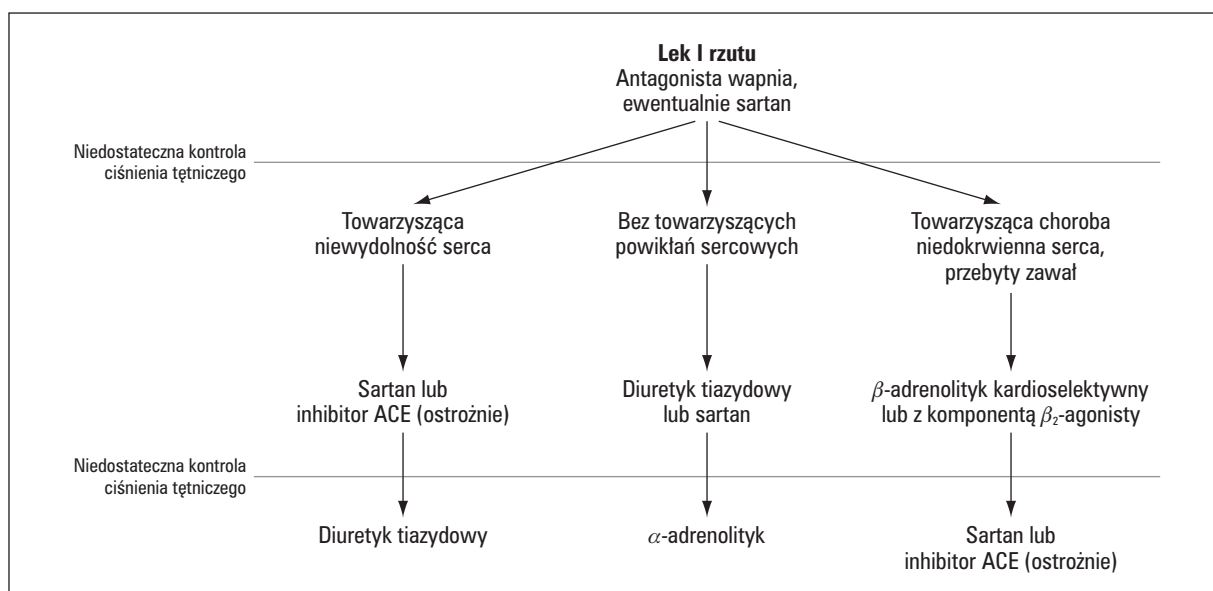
**Lek I rzutu**
Antagonista wapnia, ewentualnie sartan

Niedostateczna kontrola ciśnienia tętniczego

Towarzysząca niewydolność serca

Bez towarzyszących powikłań sercowych

Towarzysząca choroba niedokrwienna serca, przebyty zawał

Sartan lub inhibitor ACE (ostrożnie)

Diuretyk tiazydowy lub sartan

$\beta$-adrenolityk kardioselektywny lub z komponentą $\beta_2$-agonisty

Niedostateczna kontrola ciśnienia tętniczego

Diuretyk tiazydowy

$\alpha$-adrenolityk

Sartan lub inhibitor ACE (ostrożnie)